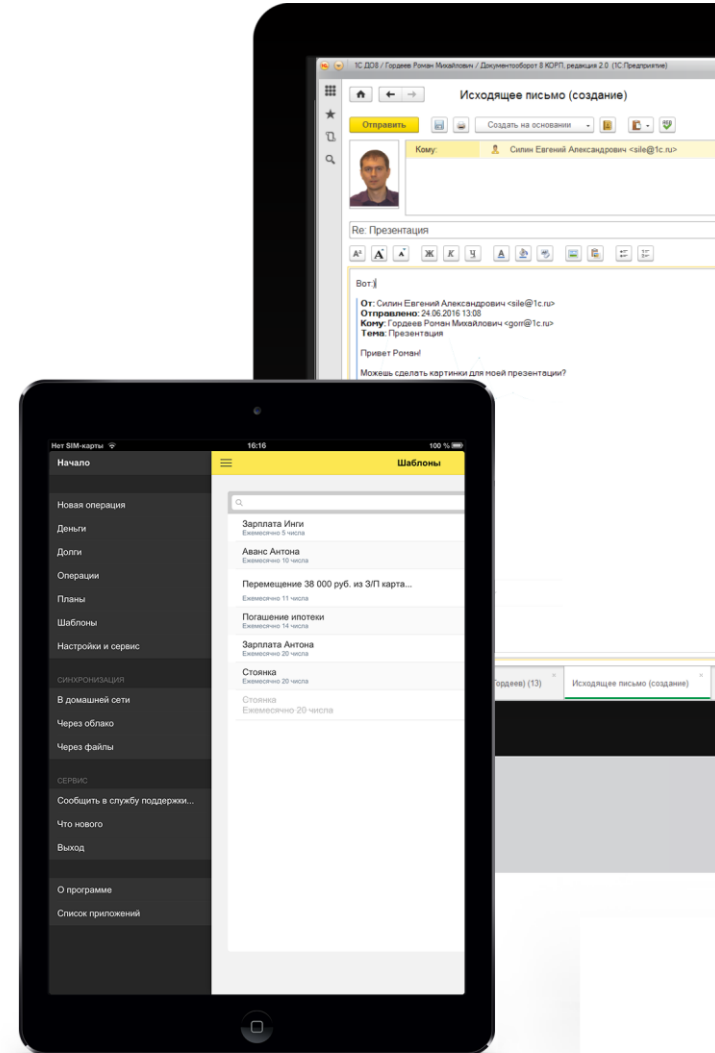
1С ДО8 / Гордеев Роман Михайлович / Документооборот 8 КОРП, редакция 2.0 (1С:Предприятие)

Исходящее письмо (создание)

Отправить

Создать на основании

Кому:

Силин Евгений Александрович <sile@1c.ru>

Re: Презентация

Ж К Ч

Вот:

От: Силин Евгений Александрович <sile@1c.ru>
Отправлено: 24.06.2016 13:08
Кому: Гордеев Роман Михайлович <gorr@1c.ru>
Тема: Презентация

Привет Роман!

Можешь сделать картинки для моей презентации?

Гордеев) (13)

Исходящее письмо (создание)

Нет SIM-карты

16:16

100 %

Начало

Шаблоны

Новая операция

Деньги

Долги

Операции

Планы

Шаблоны

Настройки и сервис

СИНХРОНИЗАЦИЯ

В домашней сети

Через облако

Через файлы

СЕРВИС

Сообщить в службу поддержки...

Что нового

Выход

О программе

Список приложений

Зарплата Инги
Ежемесячно 5 числа

Аванс Антона
Ежемесячно 10 числа

Перемещение 38 000 руб. из З/П карта...
Ежемесячно 11 числа

Погашение ипотеки
Ежемесячно 14 числа

Зарплата Антона
Ежемесячно 20 числа

Стоянка
Ежемесячно 20 числа

Стоянка
Ежемесячно 20 числа